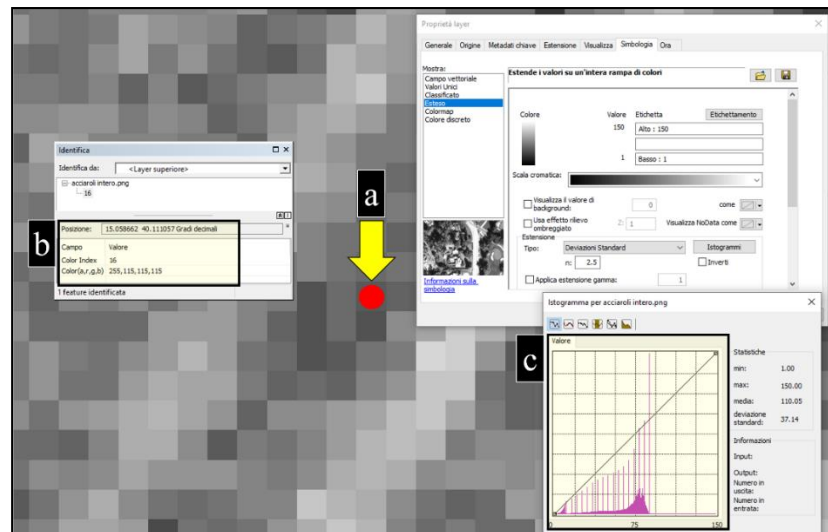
Proprietà layer

Generale | Origine | Metadati chiave | Estensione | Visualizza | Simbologia | Ora

Mostra:
Campo vettoriale
Valori Unici
Classificato
Esteso
Colormap
Colore discreto

Estende i valori su un'intera rampa di colori

Colore | Valore | Etichetta | Etichettamento
150 | Alto : 150
1 | Basso : 1

Scala cromatica:

Visualizza il valore di background: 0 come
Usa effetto rilievo ombreggiato Z: 1 Visualizza NoData come

Estensione
Tipo: Deviazioni Standard | Istogrammi
n: 2.5 | Inverti
Applica estensione gamma: 1

Informazioni sulla simbologia

Identifica
Identifica da: <Layer superiore>
acciaroli intero.png
16

Posizione: 15.058662 40.111057 Gradi decimali

| Campo | Valore |
|---|---|
| Color Index | 16 |
| Color(a,r,g,b) | 255,115,115,115 |

1 feature identificata

a

b

c

Istogramma per acciaroli intero.png

Valore

0 | 75 | 150

Statistiche
min: 1.00
max: 150.00
media: 110.05
deviazione standard: 37.14

Informazioni
Input:
Output:
Numero in uscita:
Numero in entrata: